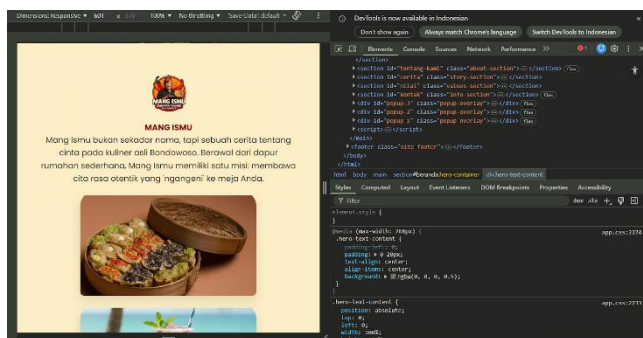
Dimensions: Responsive ▾ 601 × 548 100% ▾ No throttling ▾ Save-Data: default ▾

DevTools is now available in Indonesian
Don't show again
Always match Chrome's language
Switch DevTools to Indonesian

Elements Console Sources Network Performance

</section>
▸ <section id="tentang-kami" class="about-section"> ⋯ </section> flex
▸ <section id="cerita" class="story-section"> ⋯ </section>
▸ <section id="nilai" class="values-section"> ⋯ </section>
▸ <section id="kontak" class="info-section"> ⋯ </section> flex
▸ <div id="popup-1" class="popup-overlay"> ⋯ </div> flex
▸ <div id="popup-2" class="popup-overlay"> ⋯ </div> flex
▸ <div id="popup-3" class="popup-overlay"> ⋯ </div> flex
▸ <script> ⋯ </script>
</main>
▸ <footer class="site-footer"> ⋯ </footer>
</body>
</html>

html body main section#beranda.hero-container div.hero-text-content

Styles Computed Layout Event Listeners DOM Breakpoints Properties Accessibility

Filter :hov .cls +

element.style {
}

@media (max-width: 768px) {
.hero-text-content {
padding-left: 0;
padding: ▸ 0 20px;
text-align: center;
align-items: center;
background: ▸ rgba(0, 0, 0, 0.5);
}
}
app.css:2274

.hero-text-content {
position: absolute;
top: 0;
left: 0;
width: 100%;
app.css:2171

MANG ISMU

MANG ISMU

Mang Ismu bukan sekadar nama, tapi sebuah cerita tentang cinta pada kuliner asli Bondowoso. Berawal dari dapur rumahan sederhana, Mang Ismu memiliki satu misi: membawa cita rasa otentik yang 'ngangeni' ke meja Anda.